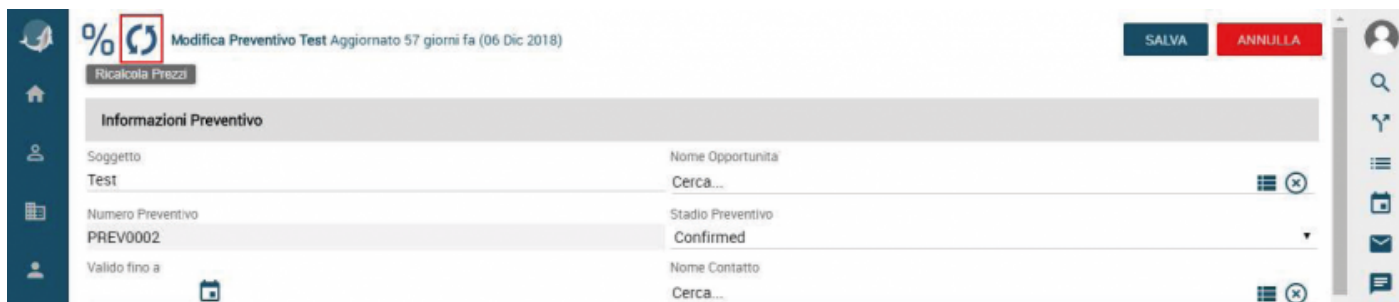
%

Modifica Preventivo Test Aggiornato 57 giorni fa (06 Dic 2018)

Ricalcola Prezzi

SALVA ANNULLA

Informazioni Preventivo

Soggetto
Test

Nome Opportunita
Cerca...

Numero Preventivo
PREV0002

Stadio Preventivo
Confirmed

Valido fino a

Nome Contatto
Cerca...